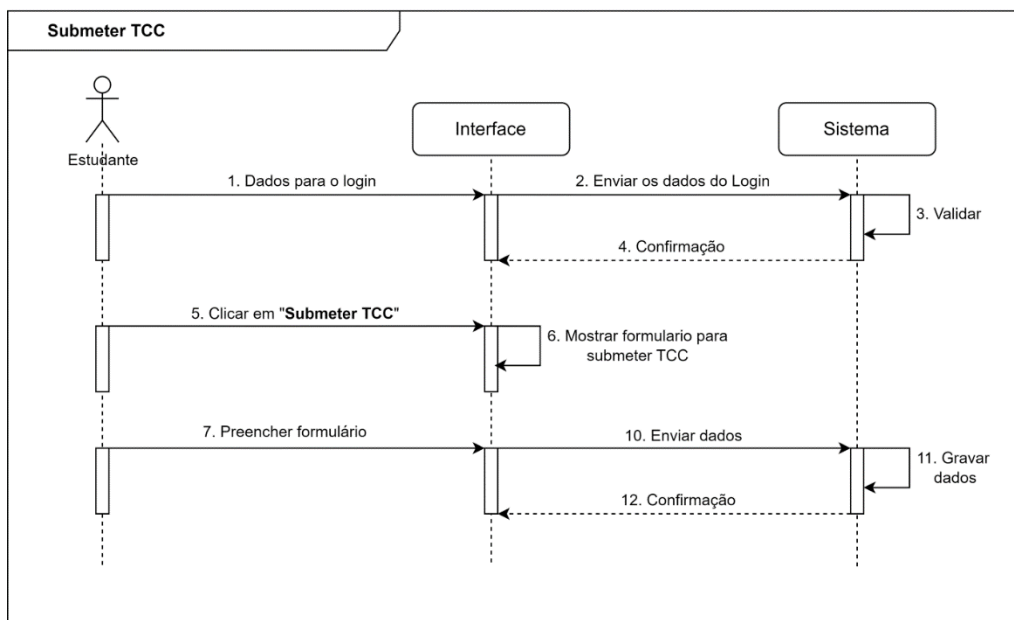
Submeter TCC

Estudante

Interface

Sistema

1. Dados para o login

2. Enviar os dados do Login

3. Validar

4. Confirmação

5. Clicar em "**Submeter TCC**"

6. Mostrar formulario para submeter TCC

7. Preencher formulário

10. Enviar dados

11. Gravar dados

12. Confirmação